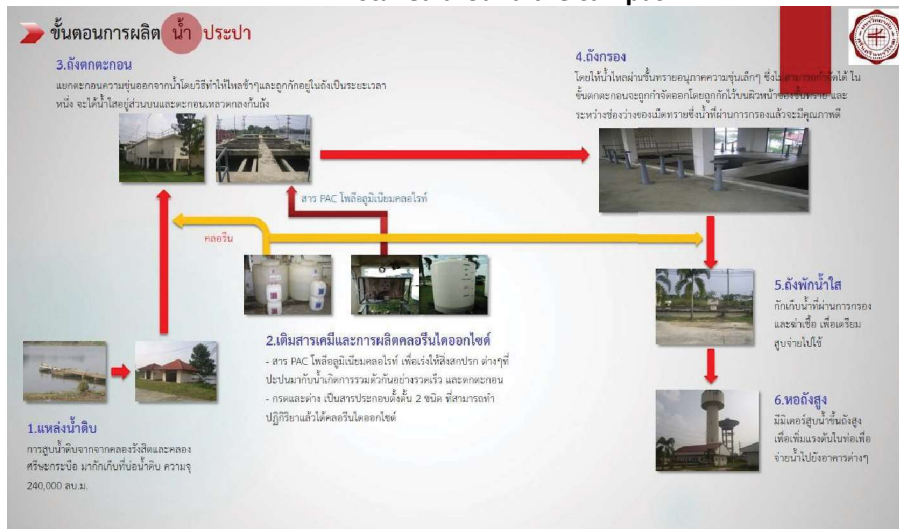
ขั้นตอนการผลิต น้ำ ประปา

3.ถังตกตะกอน
แยกตะกอนความขุ่นออกจากน้ำโดยวิธีทำให้ไหลช้าๆและถูกกักอยู่ในถังเป็นระยะเวลาหนึ่ง จะได้น้ำใสอยู่ส่วนบนและตะกอนเหลวตกลงก้นถัง

4.ถังกรอง
โดยให้น้ำไหลผ่านชั้นทรายอนุภาคความขุ่นเล็กๆ ซึ่งไม่สามารถกำจัดได้ในขั้นตกตะกอนจะถูกกำจัดออกโดยถูกกักไว้บนผิวหน้าของชั้นทราย และระหว่างช่องว่างของเม็ดทรายซึ่งน้ำที่ผ่านการกรองแล้วจะมีคุณภาพดี

สาร PAC โพลีอลูมิเนียมคลอไรท์

คลอรีน

2.เติมสารเคมีและการผลิตคลอรีนไดออกไซด์
- สาร PAC โพลีอลูมิเนียมคลอไรท์ เพื่อเร่งให้สิ่งสกปรก ต่างๆที่ปะปนมากับน้ำเกิดการรวมตัวกันอย่างรวดเร็ว และตกตะกอน
- กรดและด่าง เป็นสารประกอบตั้งต้น 2 ชนิด ที่สามารถทำปฏิกิริยาแล้วได้คลอรีนไดออกไซด์

5.ถังพักน้ำใส
กักเก็บน้ำที่ผ่านการกรองและฆ่าเชื้อ เพื่อเตรียมสูบจ่ายไปใช้

1.แหล่งน้ำดิบ
การสูบน้ำดิบจากคลองรังสิตและคลองศรีษะกระบือ มากักเก็บที่บ่อน้ำดิบ ความจุ 240,000 ลบ.ม.

6.หอถังสูง
มีมิเตอร์สูบน้ำขึ้นถังสูงเพื่อเพิ่มแรงดันในท่อเพื่อจ่ายน้ำไปยังอาคารต่างๆ